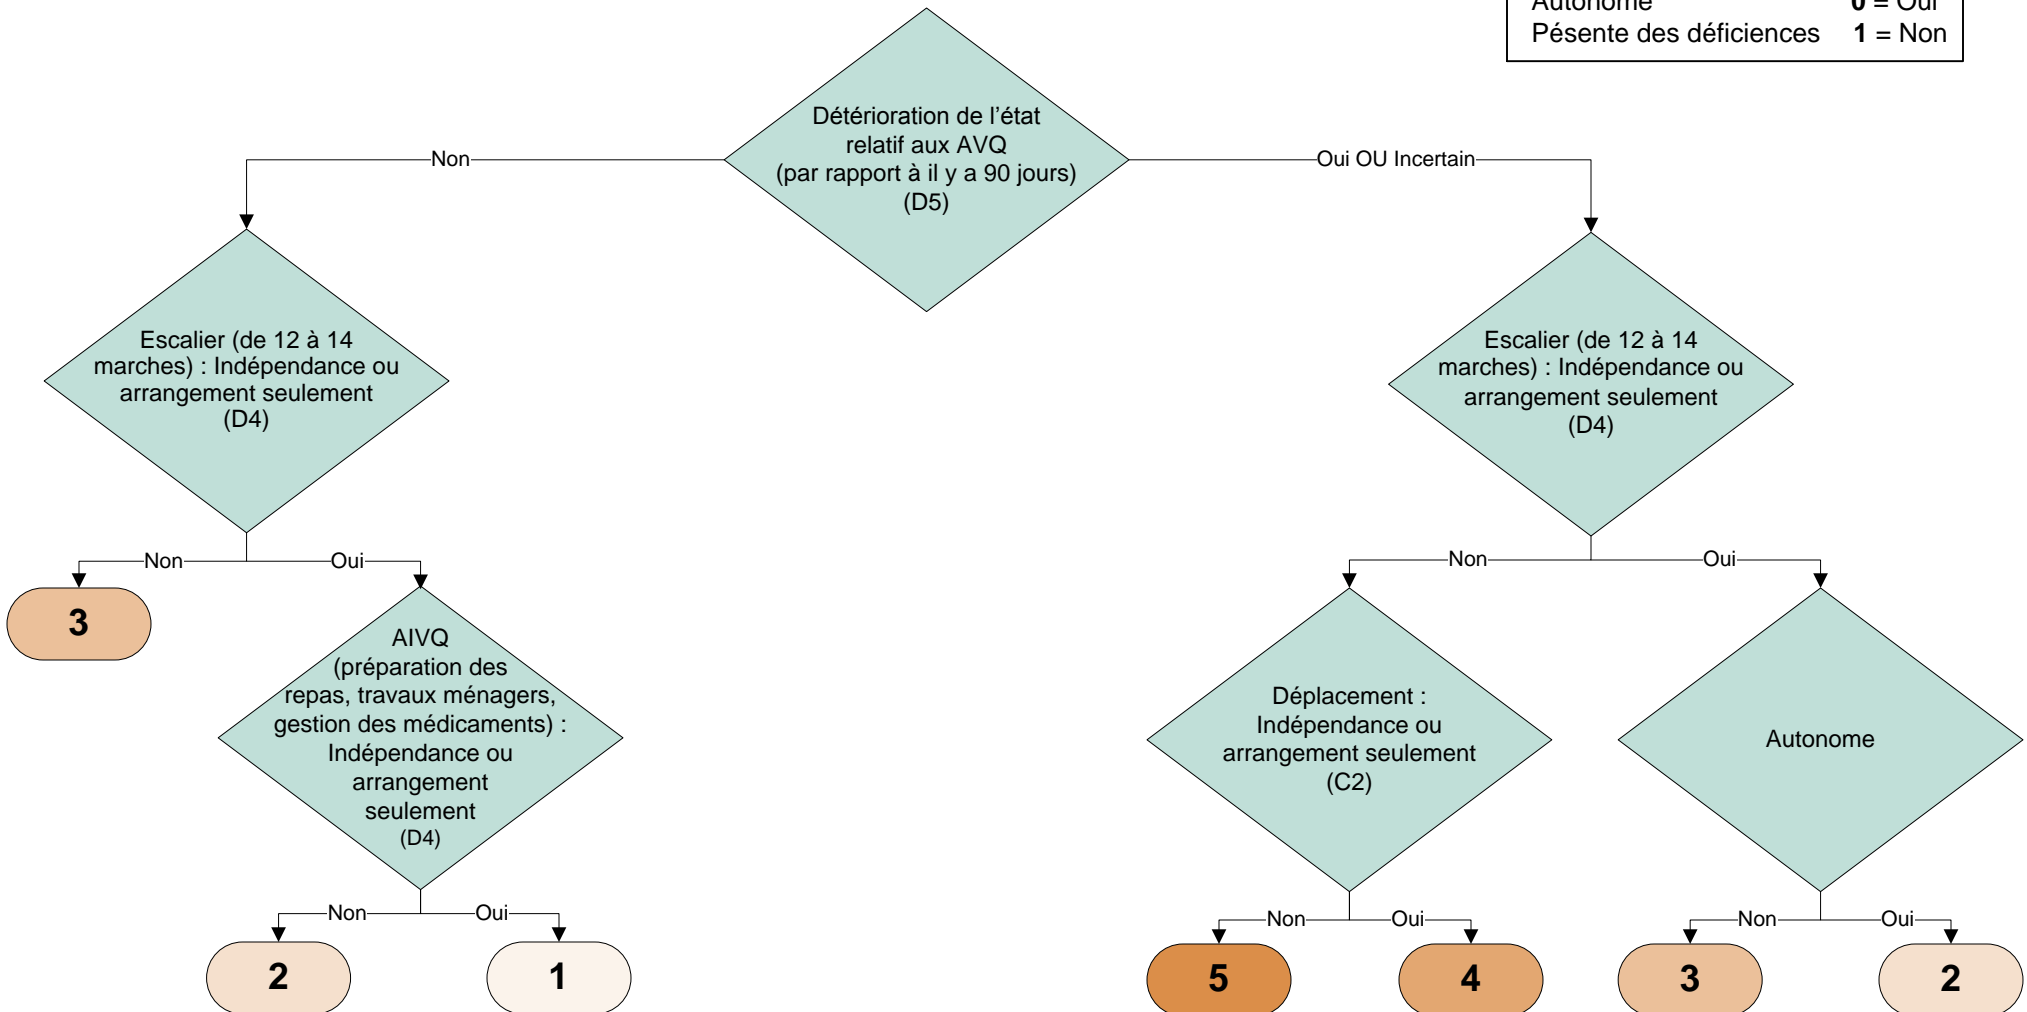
Autonome **0** = Oui
Pésente des déficiences **1** = Non

Détérioration de l'état relatif aux AVQ (par rapport à il y a 90 jours) (D5)

Non

Oui OU Incertain

Escalier (de 12 à 14 marches) : Indépendance ou arrangement seulement (D4)

Non

Oui

3

AIVQ (préparation des repas, travaux ménagers, gestion des médicaments) : Indépendance ou arrangement seulement (D4)

Non

Oui

2

1

Escalier (de 12 à 14 marches) : Indépendance ou arrangement seulement (D4)

Non

Oui

Déplacement : Indépendance ou arrangement seulement (C2)

Non

Oui

5

4

Autonome

Non

Oui

3

2